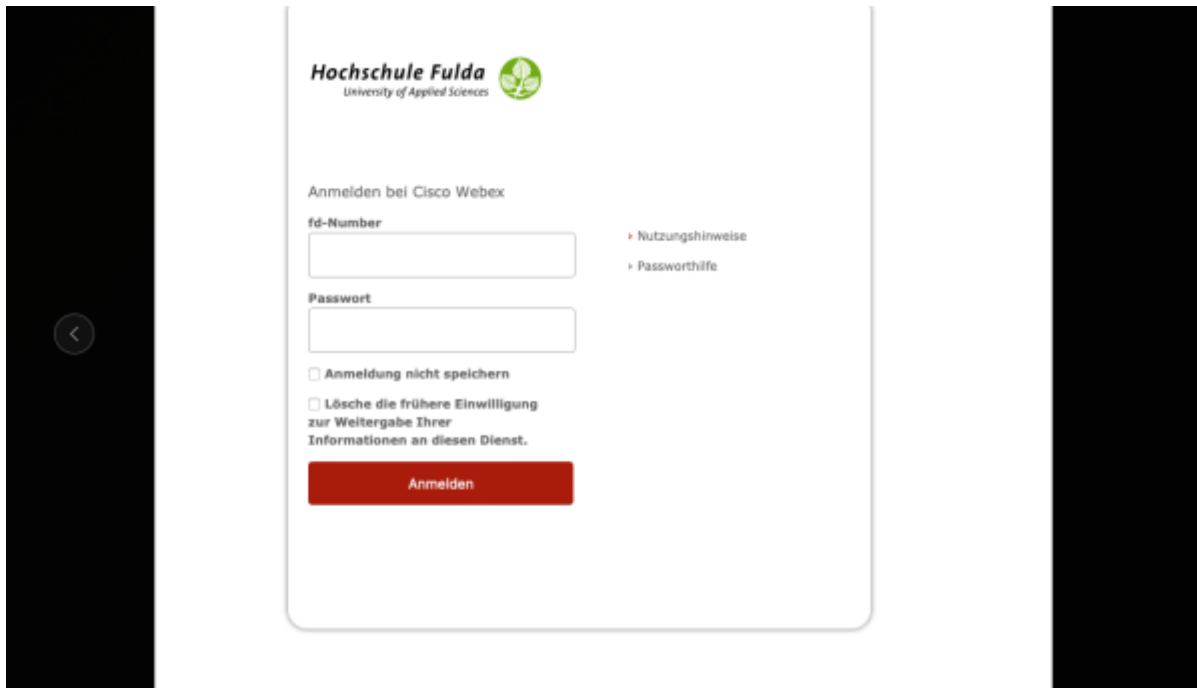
Hochschule Fulda
University of Applied Sciences

Anmelden bei Cisco Webex

fd-Number

Passwort

Anmeldung nicht speichern

Lösche die frühere Einwilligung zur Weitergabe Ihrer Informationen an diesen Dienst.

Anmelden

Nutzungshinweise

Passworthilfe